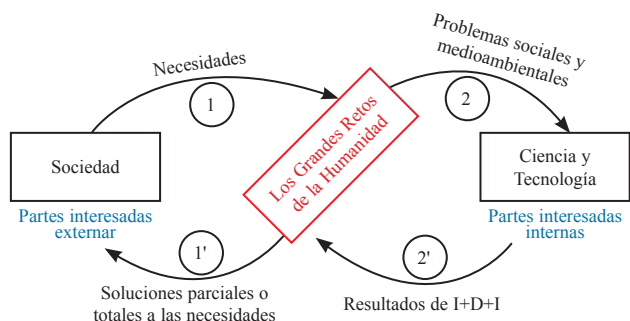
Necesidades

1

Problemas sociales y medioambientales

2

Sociedad

Partes interesadas externar

Los Grandes Retos de la Humanidad

Ciencia y Tecnología

Partes interesadas internas

1'

2'

Soluciones parciales o totales a las necesidades

Resultados de I+D+I